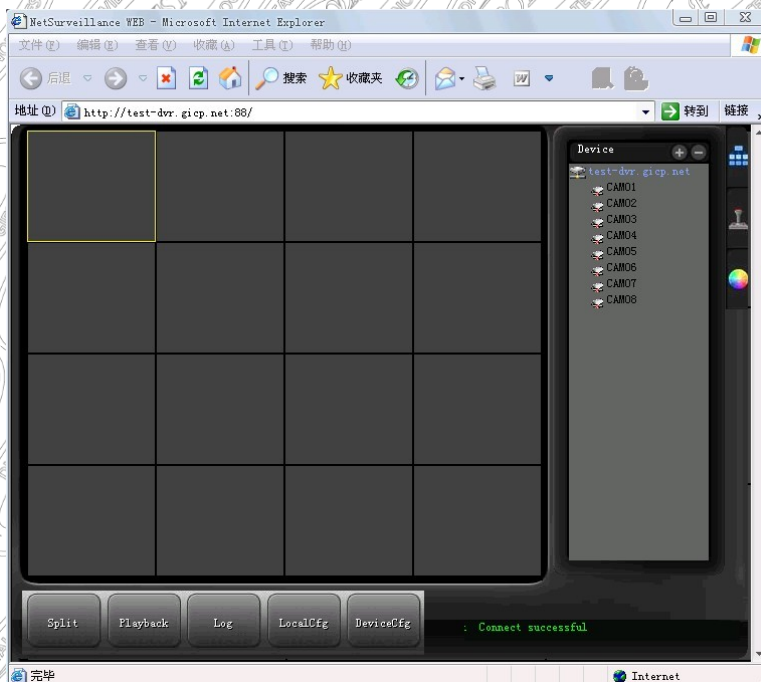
NetSurveillance WEB - Microsoft Internet Explorer

文件(F) 编辑(E) 查看(V) 收藏(A) 工具(T) 帮助(H)

后退 搜索 收藏夹

地址(D) http://test-dvr.gicp.net:88/

转到 链接

Device

test-dvr.gicp.net
CAM01
CAM02
CAM03
CAM04
CAM05
CAM06
CAM07
CAM08

Split Playback Log LocalCfg DeviceCfg

: Connect successful

完毕

Internet